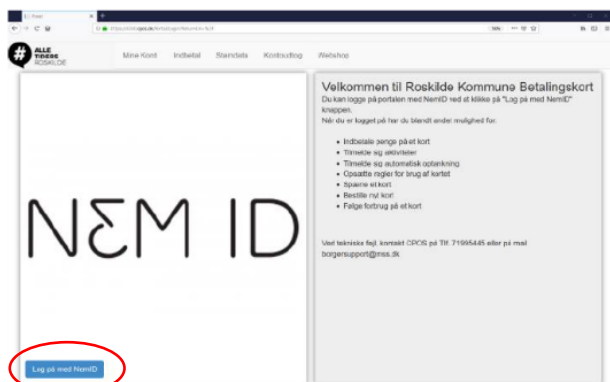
ALLE TIDERS ROSKILDE

Mine Kort Indbetal Statistik Kontoudtog Webshop

NEM ID

Log på med NemID

Velkommen til Roskilde Kommune Betalingskort

Du kan logge på portalen med NemID ved at klikke på "Log på med NemID" knappen.

Når du er logget på har du blandt andet mulighed for:

- Indbetale penge på et kort
- Tilmelde sig aktiviteter
- Tilmelde sig automatisk optankning
- Opsætte regler for brug af kortet
- Spærre et kort
- Bestille nyt kort
- Følge forbrug på et kort

Ved tekniske fejl, kontakt CPOS på Tlf. 71995445 eller på mail borgersupport@mss.dk

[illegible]